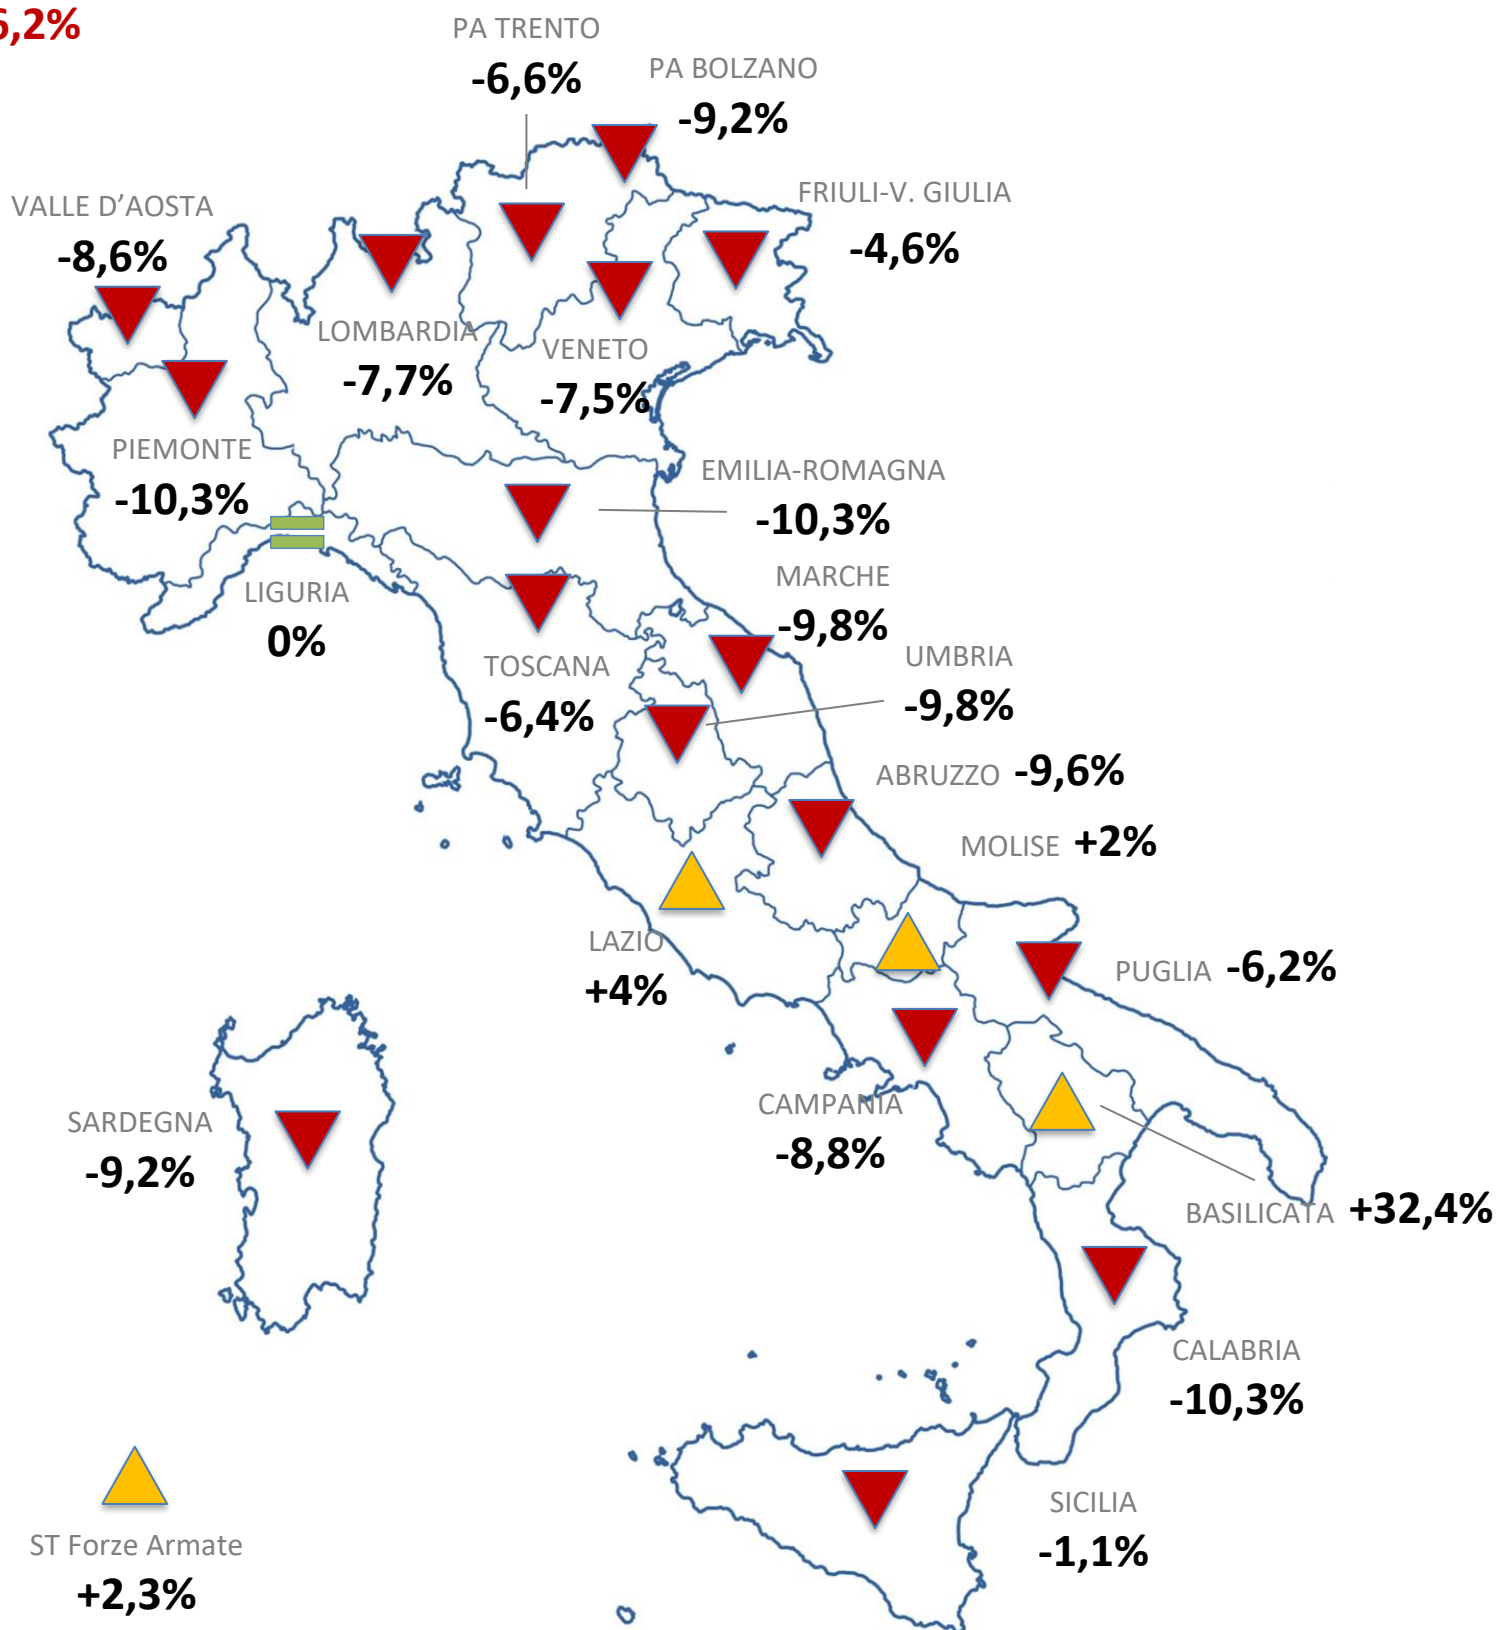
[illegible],2%

PA TRENTO
-6,6%

PA BOLZANO
-9,2%

VALLE D'AOSTA
-8,6%

FRIULI-V. GIULIA
-4,6%

LOMBARDIA
-7,7%

VENETO
-7,5%

PIEMONTE
-10,3%

EMILIA-ROMAGNA
-10,3%

LIGURIA
0%

MARCHE
-9,8%

TOSCANA
-6,4%

UMBRIA
-9,8%

ABRUZZO -9,6%

MOLISE +2%

LAZIO
+4%

PUGLIA -6,2%

SARDEGNA
-9,2%

CAMPANIA
-8,8%

BASILICATA +32,4%

CALABRIA
-10,3%

SICILIA
-1,1%

ST Forze Armate
+2,3%